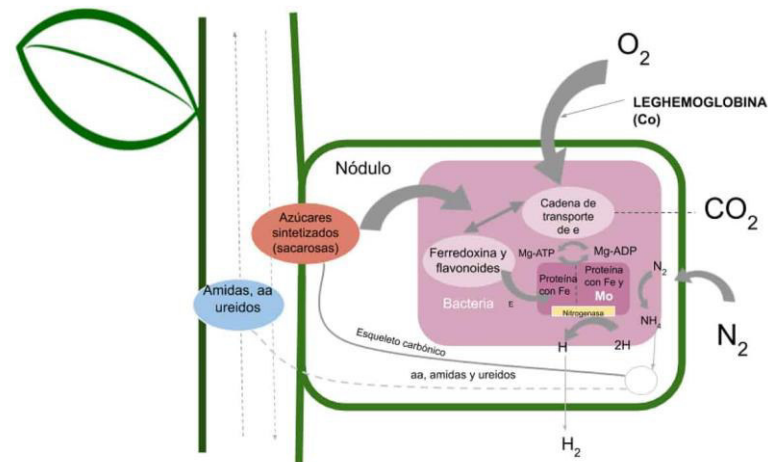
$O_2$

LEGHEMOGLOBINA (Co)

Nódulo

Cadena de transporte de e

$CO_2$

Azúcares sintetizados (sacarosas)

Ferredoxina y flavonoides

Mg-ATP

Mg-ADP

Proteína con Fe

Proteína con Fe y Mo

$N_2$

Bacteria

E

Nitrogenasa

$NH_4$

Amidas, aa ureidos

Esqueleto carbónico

H

2H

$N_2$

aa, amidas y ureidos

$H_2$